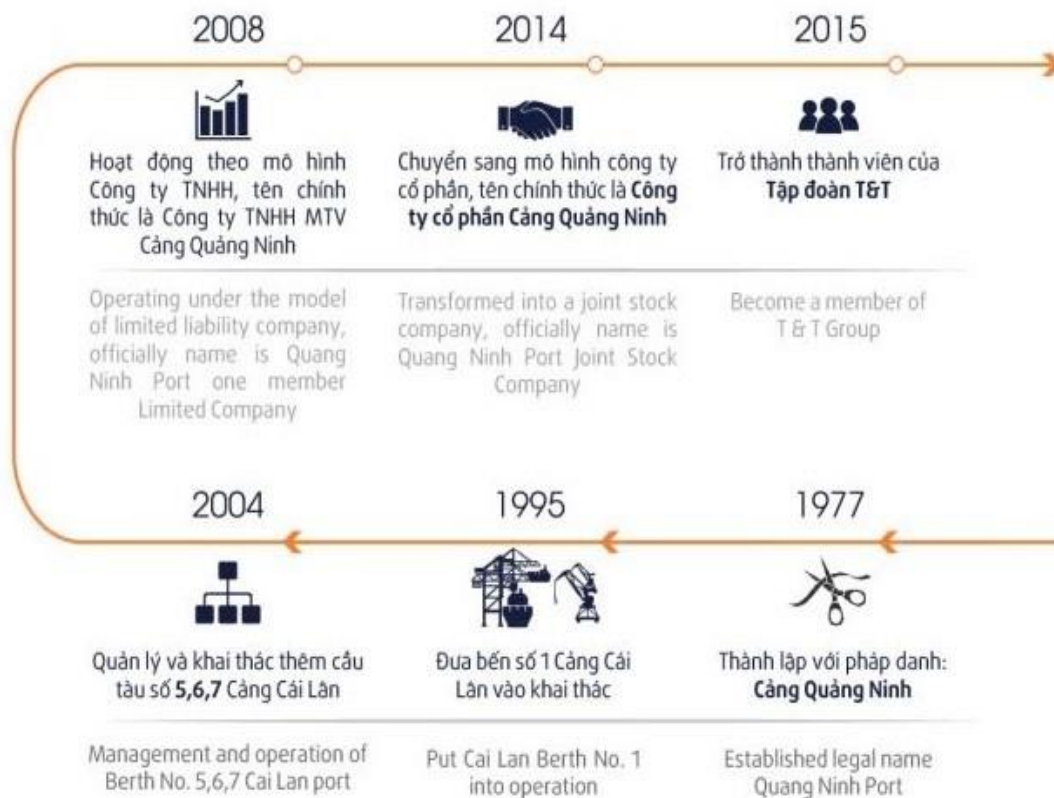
2008

Hoạt động theo mô hình Công ty TNHH, tên chính thức là Công ty TNHH MTV Cảng Quảng Ninh

Operating under the model of limited liability company, officially name is Quang Ninh Port one member Limited Company

2014

Chuyển sang mô hình công ty cổ phần, tên chính thức là **Công ty cổ phần Cảng Quảng Ninh**

Transformed into a joint stock company, officially name is Quang Ninh Port Joint Stock Company

2015

Trở thành thành viên của **Tập đoàn T&T**

Become a member of T & T Group

2004

Quản lý và khai thác thêm cầu tàu số **5,6,7** Cảng Cái Lân

Management and operation of Berth No. 5,6,7 Cai Lan port

1995

Đưa bến số 1 Cảng Cái Lân vào khai thác

Put Cai Lan Berth No. 1 into operation

1977

Thành lập với pháp danh: **Cảng Quảng Ninh**

Established legal name Quang Ninh Port